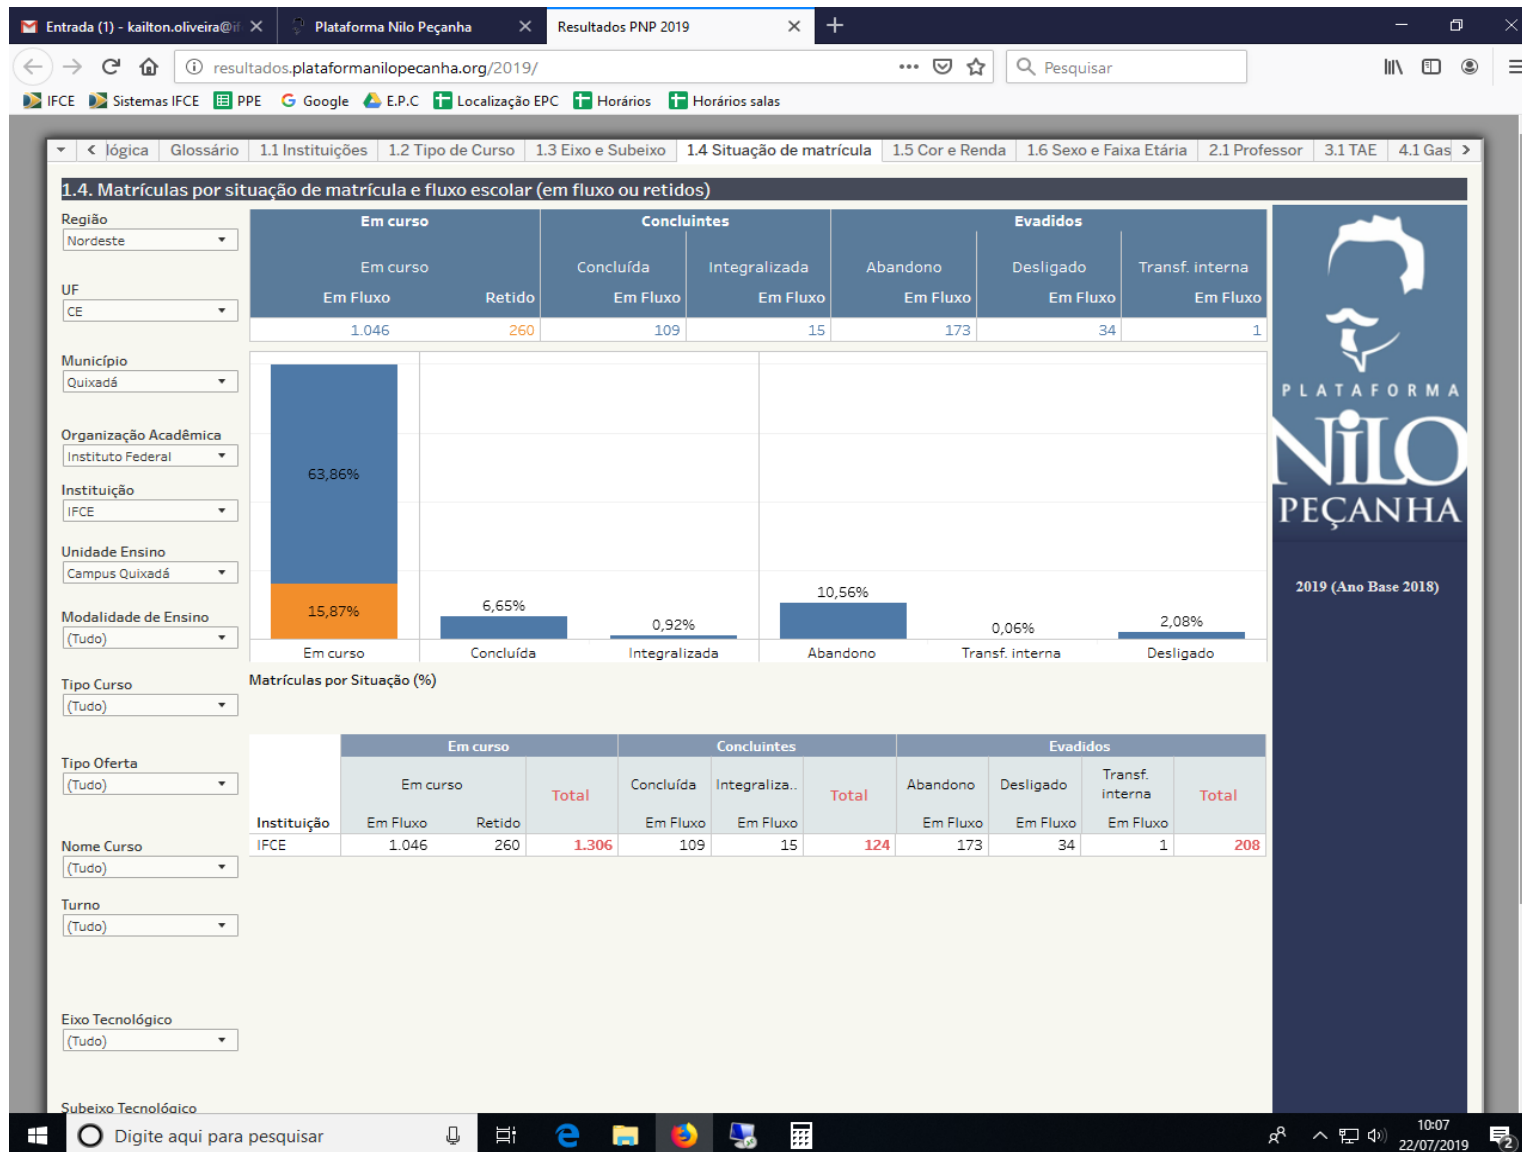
Entrada (1) - kailton.oliveira@if
Plataforma Nilo Peçanha
Resultados PNP 2019

resultados.plataformanilopecanha.org/2019/
Pesquisar

IFCE  Sistemas IFCE  PPE  Google  E.P.C  Localização EPC  Horários  Horários salas

lógica | Glossário | 1.1 Instituições | 1.2 Tipo de Curso | 1.3 Eixo e Subeixo | 1.4 Situação de matrícula | 1.5 Cor e Renda | 1.6 Sexo e Faixa Etária | 2.1 Professor | 3.1 TAE | 4.1 Gas

1.4. Matrículas por situação de matrícula e fluxo escolar (em fluxo ou retidos)

Região
Nordeste
UF
CE
Município
Quixadá
Organização Acadêmica
Instituto Federal
Instituição
IFCE
Unidade Ensino
Campus Quixadá
Modalidade de Ensino
(Tudo)
Tipo Curso
(Tudo)
Tipo Oferta
(Tudo)
Nome Curso
(Tudo)
Turno
(Tudo)
Eixo Tecnológico
(Tudo)
Subeixo Tecnológico

| Em curso | | Concluintes | | Evadidos | | |
|---|---|---|---|---|---|---|
| Em curso | | Concluída | Integralizada | Abandono | Desligado | Transf. interna |
| Em Fluxo | Retido | Em Fluxo | Em Fluxo | Em Fluxo | Em Fluxo | Em Fluxo |
| 1.046 | 260 | 109 | 15 | 173 | 34 | 1 |

63,86%
15,87%
6,65%
0,92%
10,56%
0,06%
2,08%
Em curso
Concluída
Integralizada
Abandono
Transf. interna
Desligado

Matrículas por Situação (%)

| | Em curso | | | Concluintes | | | Evadidos | | | |
|---|---|---|---|---|---|---|---|---|---|---|
| | Em curso | | Total | Concluída | Integraliza.. | Total | Abandono | Desligado | Transf. interna | Total |
| Instituição | Em Fluxo | Retido | | Em Fluxo | Em Fluxo | | Em Fluxo | Em Fluxo | Em Fluxo | |
| IFCE | 1.046 | 260 | 1.306 | 109 | 15 | 124 | 173 | 34 | 1 | 208 |

PLATAFORMA
NILO
PEÇANHA
2019 (Ano Base 2018)

Digite aqui para pesquisar
10:07
22/07/2019